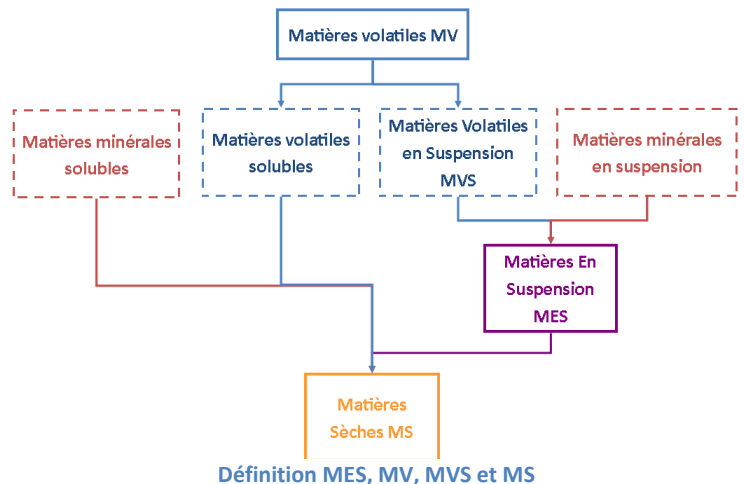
Matières volatiles MV

Matières minérales solubles

Matières volatiles solubles

Matières Volatiles en Suspension MVS

Matières minérales en suspension

Matières En Suspension MES

Matières Sèches MS

Définition MES, MV, MVS et MS